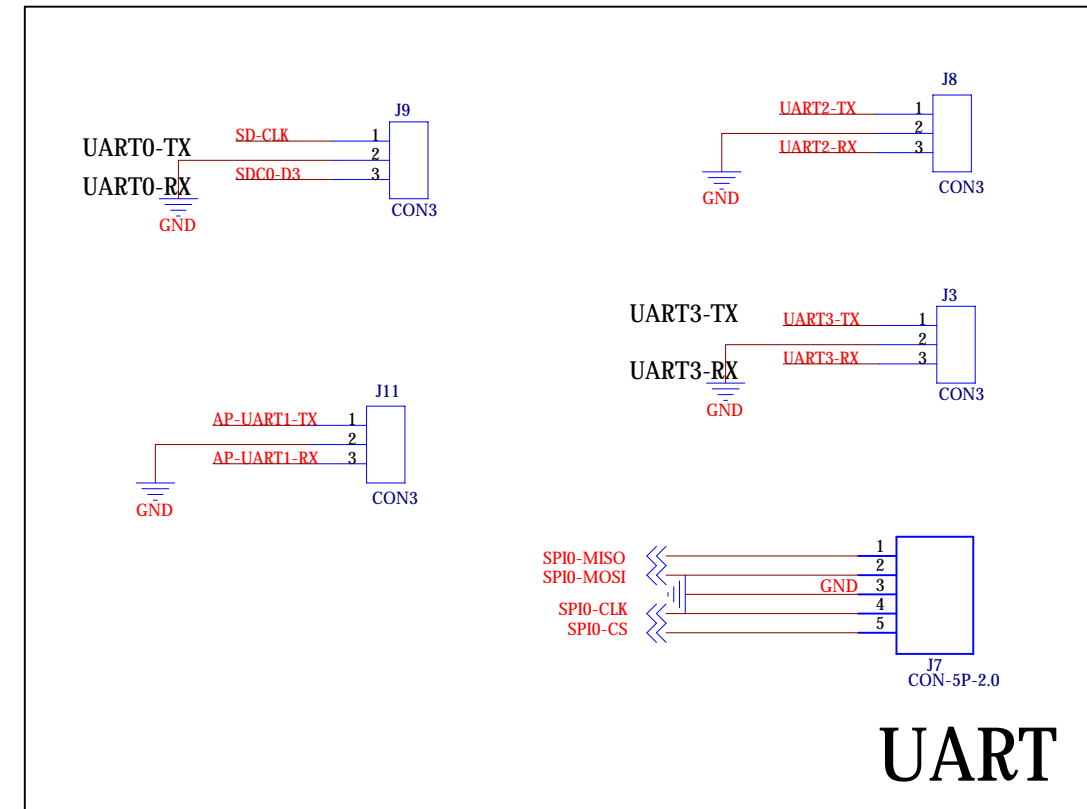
J9
UART0-TX
SD-CLK 1
2
UART0-RX
SDC0-D3 3
GND
CON3

J8
UART2-TX 1
2
UART2-RX 3
GND
CON3

J3
UART3-TX
UART3-TX 1
2
UART3-RX
UART3-RX 3
GND
CON3

J11
AP-UART1-TX 1
2
AP-UART1-RX 3
GND
CON3

SPI0-MISO 1
SPI0-MOSI 2
GND 3
SPI0-CLK 4
SPI0-CS 5
J7
CON-5P-2.0

UART